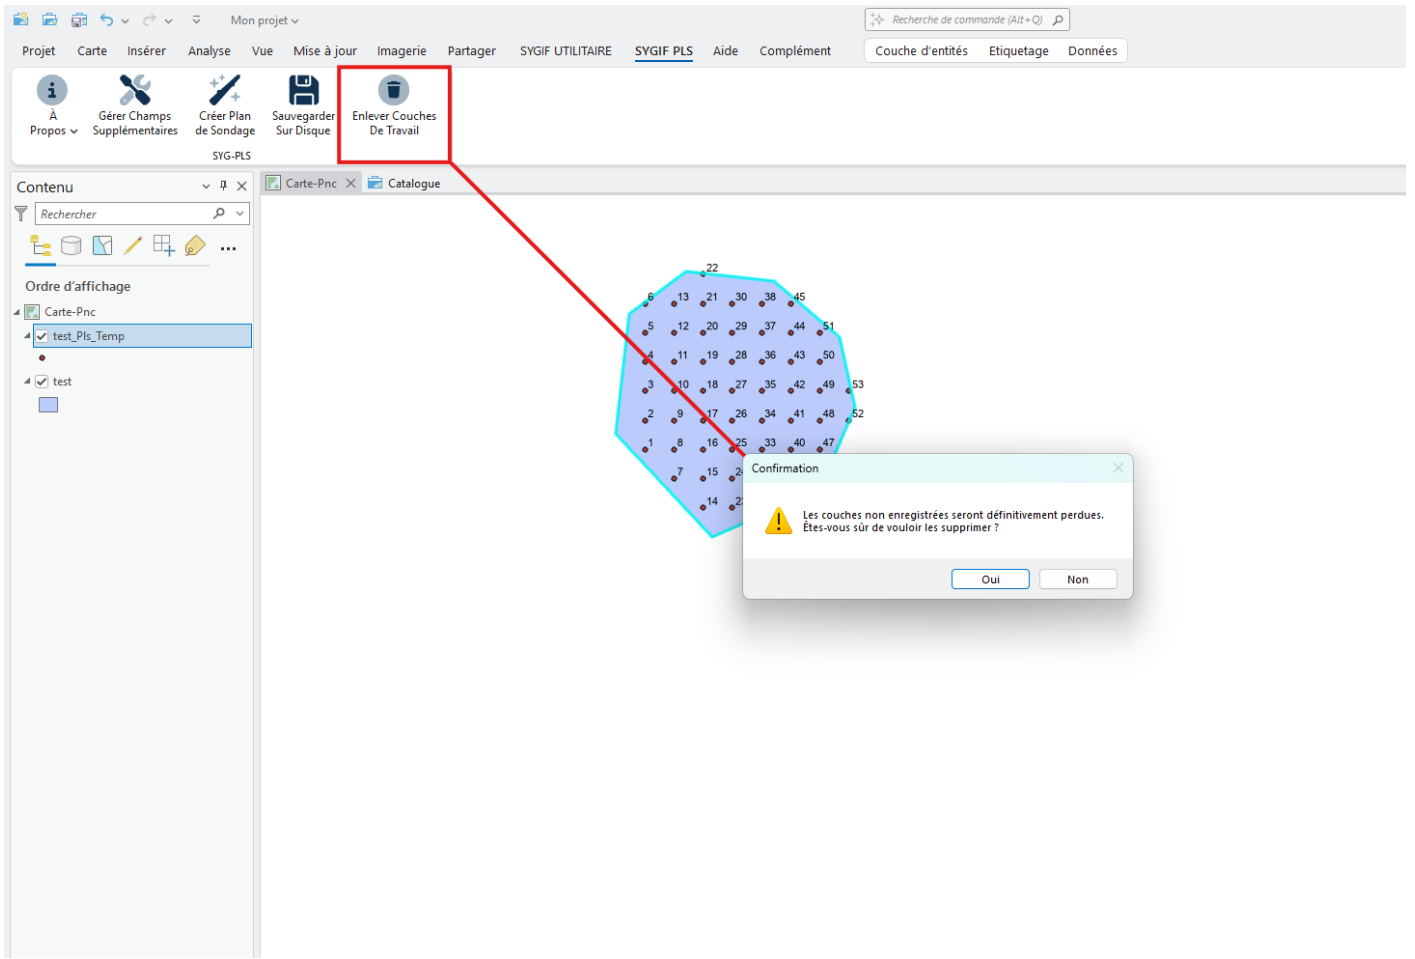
Mon projet

Recherche de commande (Alt+Q)

Projet Carte Insérer Analyse Vue Mise à jour Imagerie Partager SYGIF UTILITAIRE SYGIF PLS Aide Complément

Couche d'entités Etiquetage Données

À Propos

Gérer Champs Supplémentaires

Créer Plan de Sondage

Sauvegarder Sur Disque

Enlever Couches De Travail

SYG-PLS

Contenu

Rechercher

Ordre d'affichage

Carte-Pnc

test_Pls_Temp

test

Carte-Pnc

Catalogue

22
6 13 21 30 38 45
5 12 20 29 37 44 51
4 11 19 28 36 43 50
3 10 18 27 35 42 49 53
2 9 17 26 34 41 48 52
1 8 16 25 33 40 47
7 15 2
14 2

Confirmation

Les couches non enregistrées seront définitivement perdues.
Êtes-vous sûr de vouloir les supprimer ?

Oui

Non